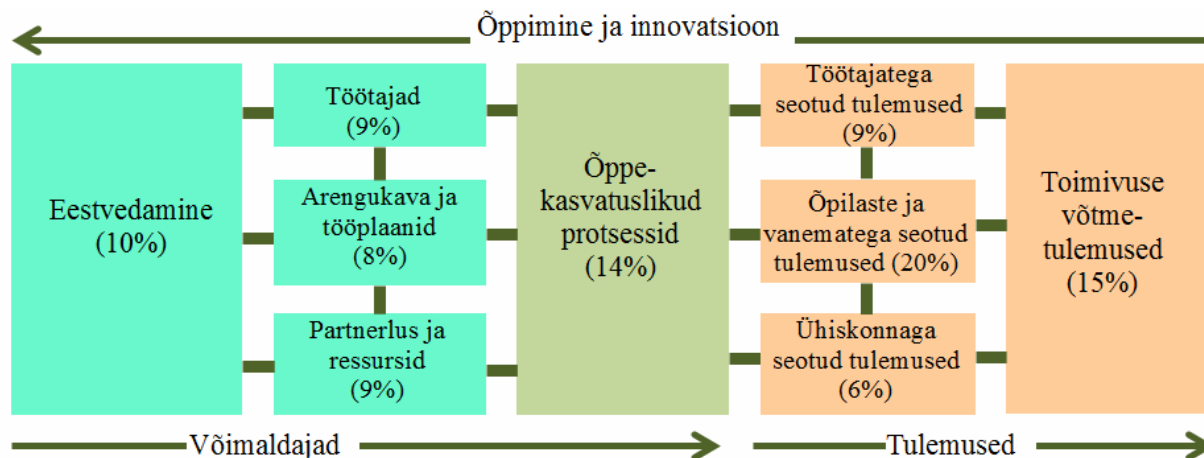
Õppimine ja innovatsioon

Eestvedamine (10%)

Töötajad (9%)

Arengukava ja tööplaanid (8%)

Partnerlus ja ressursid (9%)

Õppekasvatuslikud protsessid (14%)

Töötajatega seotud tulemused (9%)

Õpilaste ja vanematega seotud tulemused (20%)

Ühiskonnaga seotud tulemused (6%)

Toimivuse võtmetulemused (15%)

Võimaldajad

Tulemused